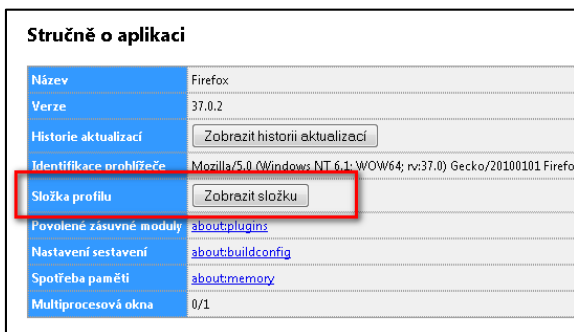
Stručně o aplikaci

| | |
|---|---|
| Název | Firefox |
| Verze | 37.0.2 |
| Historie aktualizací | Zobrazit historii aktualizací |
| Identifikace prohlížeče | Mozilla/5.0 (Windows NT 6.1; WOW64; rv:37.0) Gecko/20100101 Firefo |
| Složka profilu | Zobrazit složku |
| Povolené zásuvné moduly | about:plugins |
| Nastavení sestavení | about:buildconfig |
| Spotřeba paměti | about:memory |
| Multiprocesová okna | 0/1 |